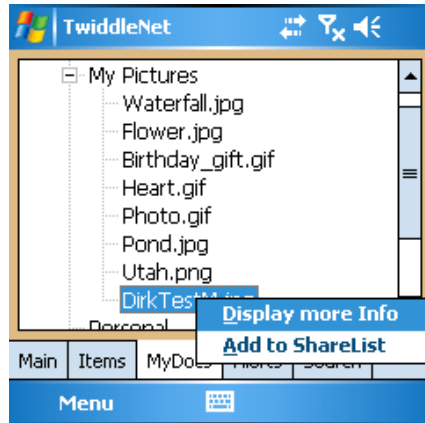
TwiddleNet

My Pictures
Waterfall.jpg
Flower.jpg
Birthday_gift.gif
Heart.gif
Photo.gif
Pond.jpg
Utah.png
DirkTest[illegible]
Personal

Display more Info
Add to ShareList

Main | Items | MyDo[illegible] | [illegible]lerts | Search

Menu